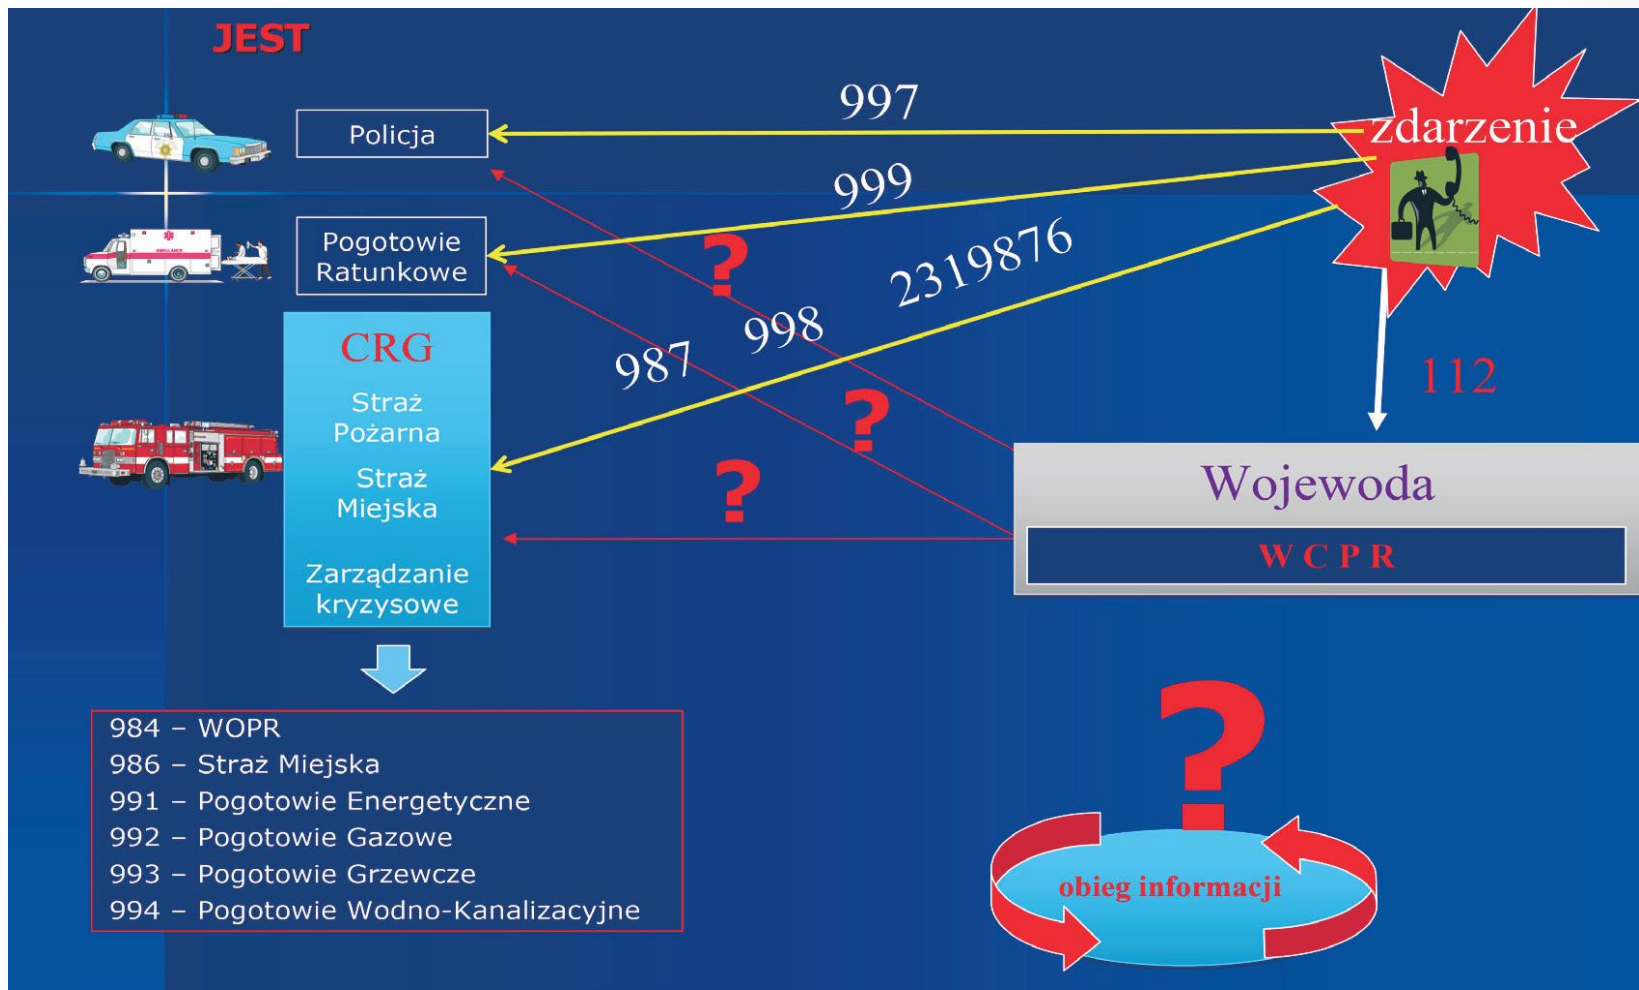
JEST

Policja

Pogotowie Ratunkowe

CRG

Straż Pożarna

Straż Miejska

Zarządzanie kryzysowe

997

999

2319876

998

987

?

?

?

zdarzenie

112

Wojewoda

WCPR

984 – WOPR
986 – Straż Miejska
991 – Pogotowie Energetyczne
992 – Pogotowie Gazowe
993 – Pogotowie Grzewcze
994 – Pogotowie Wodno-Kanalizacyjne

?

obieg informacji